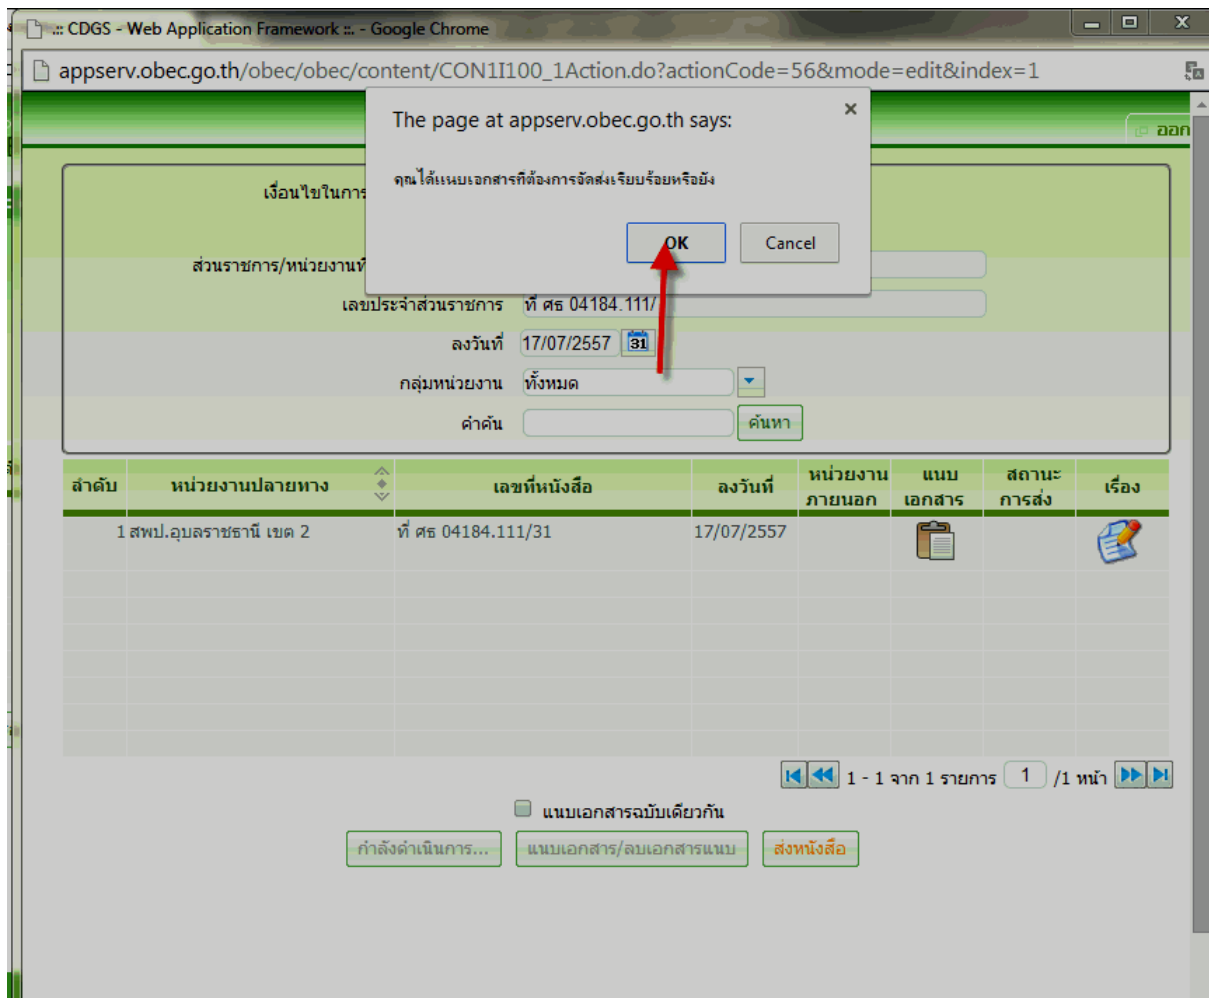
.:: CDGS - Web Application Framework ::. - Google Chrome

appserv.obec.go.th/obec/obec/content/CON1I100_1Action.do?actionCode=56&mode=edit&index=1

ออก

The page at appserv.obec.go.th says:

คุณได้แนบเอกสารที่ต้องการจัดส่งเรียบร้อยหรือยัง

OK Cancel

เงื่อนไขในการ

ส่วนราชการ/หน่วยงานที่

เลขประจำส่วนราชการ ที่ ศธ 04184.111/

ลงวันที่ 17/07/2557 31

กลุ่มหน่วยงาน ทั้งหมด

คำค้น ค้นหา

| ลำดับ | หน่วยงานปลายทาง | เลขที่หนังสือ | ลงวันที่ | หน่วยงานภายนอก | แนบเอกสาร | สถานะการส่ง | เรื่อง |
|---|---|---|---|---|---|---|---|
| 1 | สพป.อุบลราชธานี เขต 2 | ที่ ศธ 04184.111/31 | 17/07/2557 | | | | |

1 - 1 จาก 1 รายการ 1 /1 หน้า

แนบเอกสารฉบับเดียวกัน

กำลังดำเนินการ... แนบเอกสาร/ลบเอกสารแนบ ส่งหนังสือ